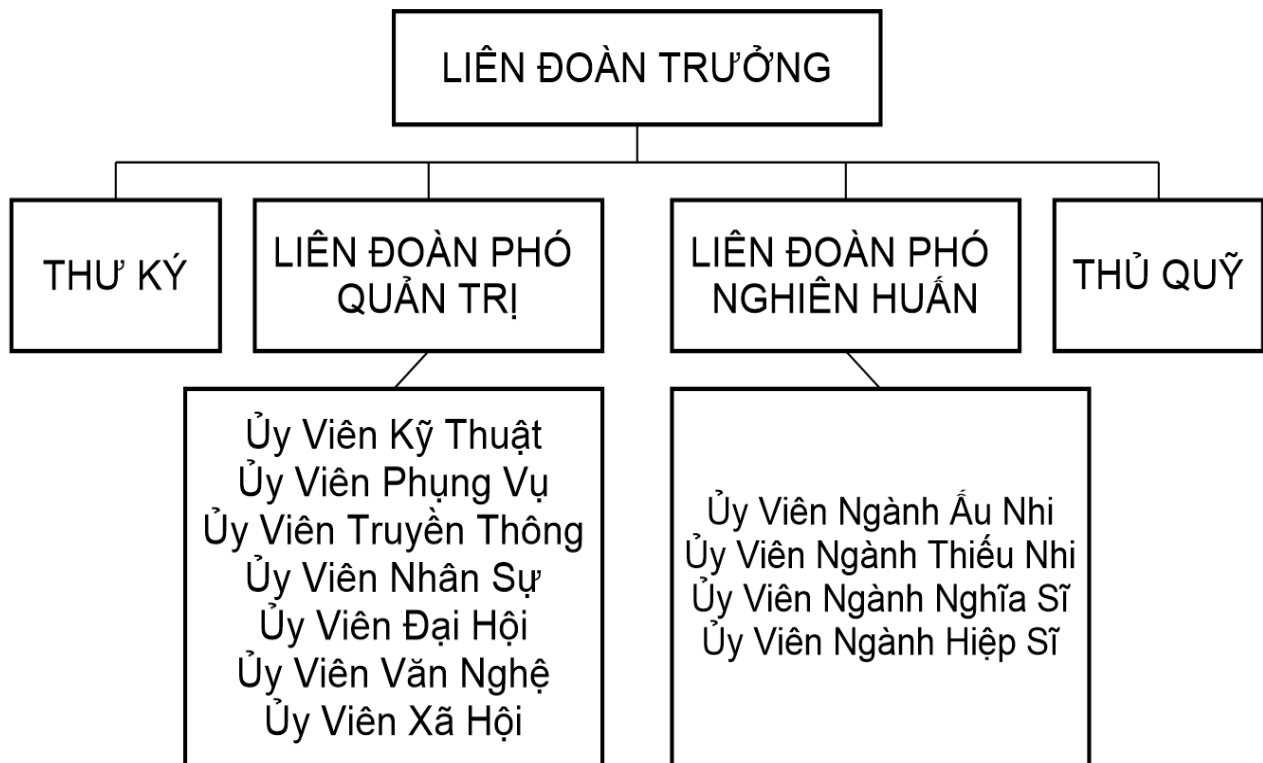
LIÊN ĐOÀN TRƯỞNG

THƯ KÝ

LIÊN ĐOÀN PHÓ QUẢN TRỊ

LIÊN ĐOÀN PHÓ NGHIÊN HUẤN

THỦ QUỸ

Ủy Viên Kỹ Thuật
Ủy Viên Phụng Vụ
Ủy Viên Truyền Thông
Ủy Viên Nhân Sự
Ủy Viên Đại Hội
Ủy Viên Văn Nghệ
Ủy Viên Xã Hội

Ủy Viên Ngành Ấu Nhi
Ủy Viên Ngành Thiếu Nhi
Ủy Viên Ngành Nghĩa Sĩ
Ủy Viên Ngành Hiệp Sĩ